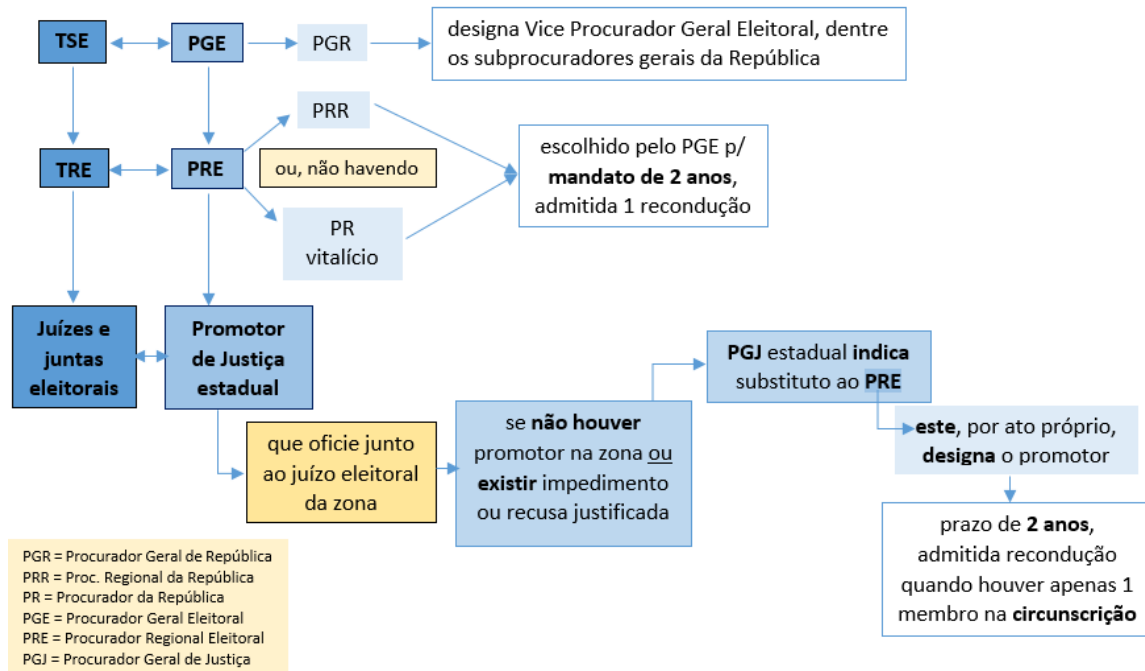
TSE

PGE

PGR

designa Vice Procurador Geral Eleitoral, dentre os subprocuradores gerais da República

PRR

TRE

PRE

ou, não havendo

escolhido pelo PGE p/ **mandato de 2 anos**, admitida 1 recondução

PR vitalício

Juízes e juntas eleitorais

Promotor de Justiça estadual

**PGJ** estadual **indica** substituto ao **PRE**

que oficie junto ao juízo eleitoral da zona

se **não houver** promotor na zona ou **existir** impedimento ou recusa justificada

**este**, por ato próprio, **designa** o promotor

prazo de **2 anos**, admitida recondução quando houver apenas 1 membro na **circunscrição**

PGR = Procurador Geral de República
PRR = Proc. Regional da República
PR = Procurador da República
PGE = Procurador Geral Eleitoral
PRE = Procurador Regional Eleitoral
PGJ = Procurador Geral de Justiça